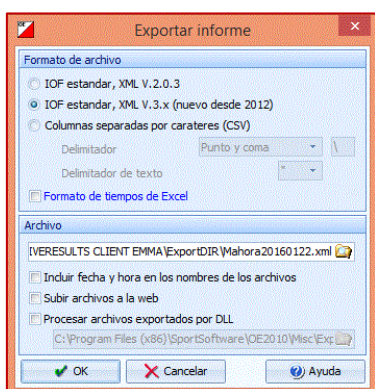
Exportar informe

Formato de archivo

IOF estandar, XML V.2.0.3

IOF estandar, XML V.3.x (nuevo desde 2012)

Columnas separadas por carateres (CSV)

Delimitador

Punto y coma

\

Delimitador de texto

"

Formato de tiempos de Excel

Archivo

VERESULTS CLIENT EMMA\ExportDIR\Mahora20160122.xml

Incluir fecha y hora en los nombres de los archivos

Subir archivos a la web

Procesar archivos exportados por DLL

C:\Program Files (x86)\SportSoftware\OE2010\Misc\Exp

OK

Cancelar

Ayuda